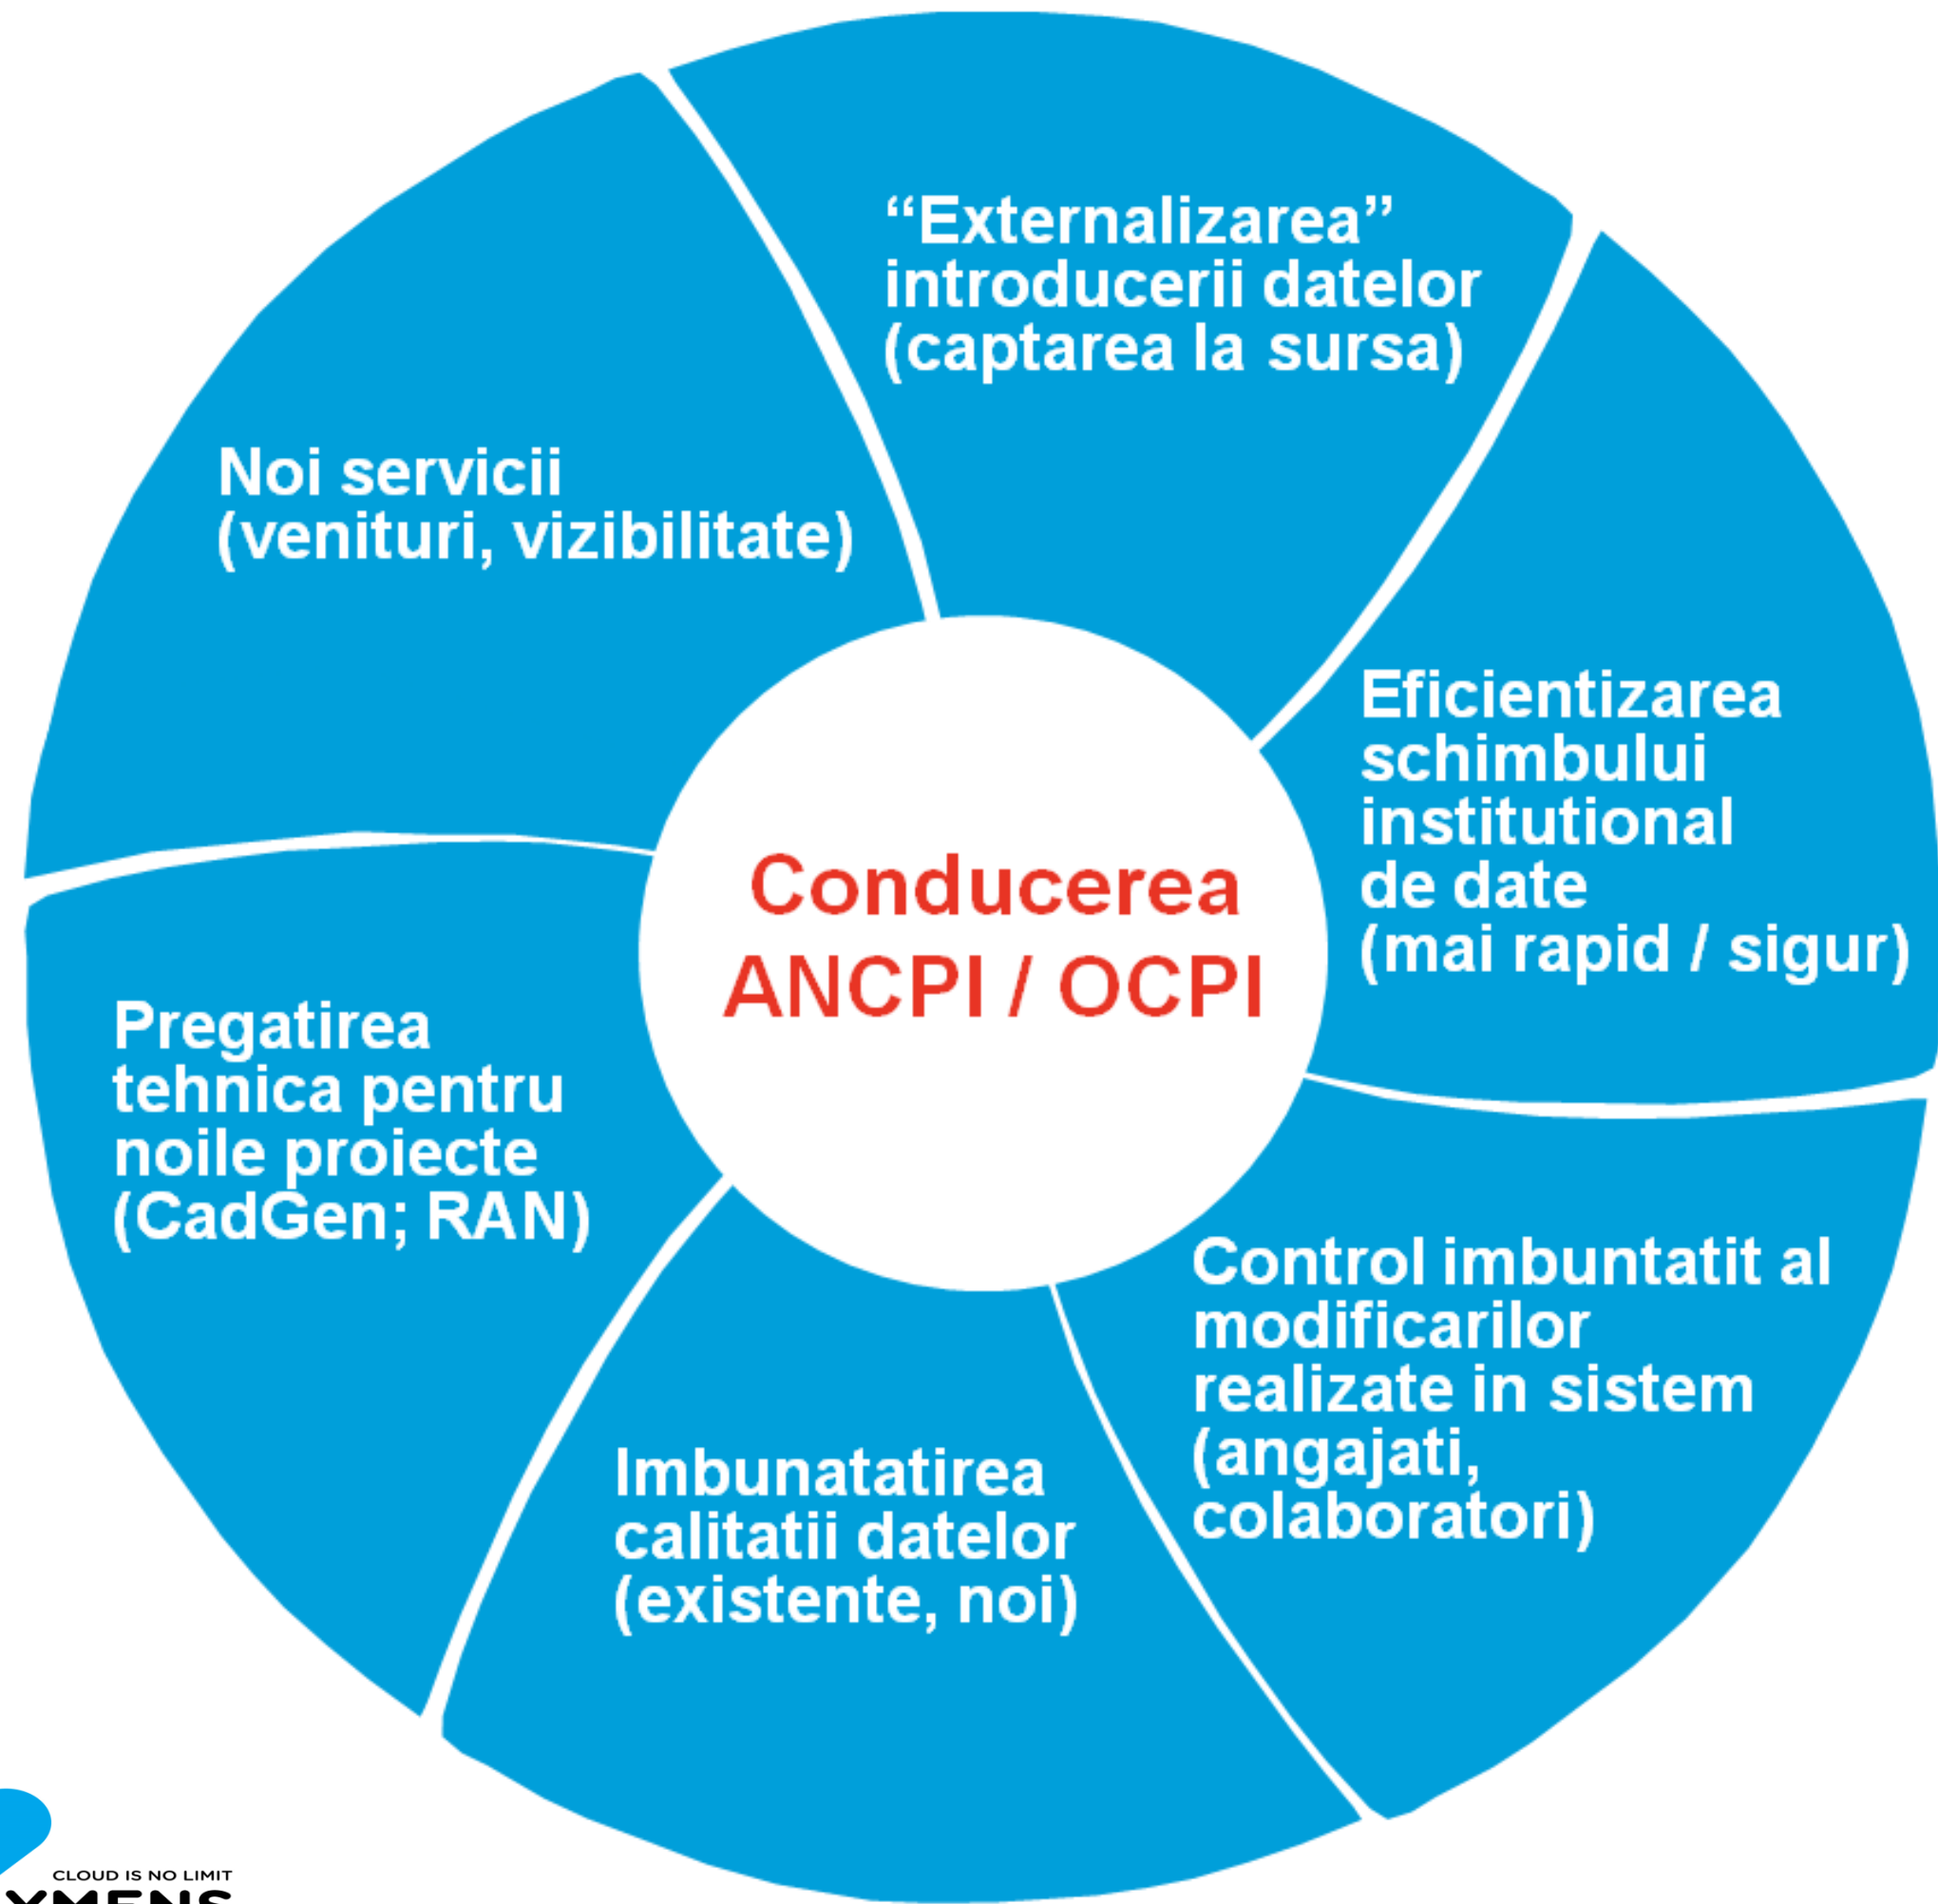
Conducerea ANCPI / OCPI

"Externalizarea" introducerii datelor (captarea la sursa)

Eficientizarea schimbului institutional de date (mai rapid / sigur)

Control imbuntatit al modificarilor realizate in sistem (angajati, colaboratori)

Imbunatatirea calitatii datelor (existente, noi)

Pregatirea tehnica pentru noile proiecte (CadGen; RAN)

Noi servicii (venituri, vizibilitate)

CLOUD IS NO LIMIT
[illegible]